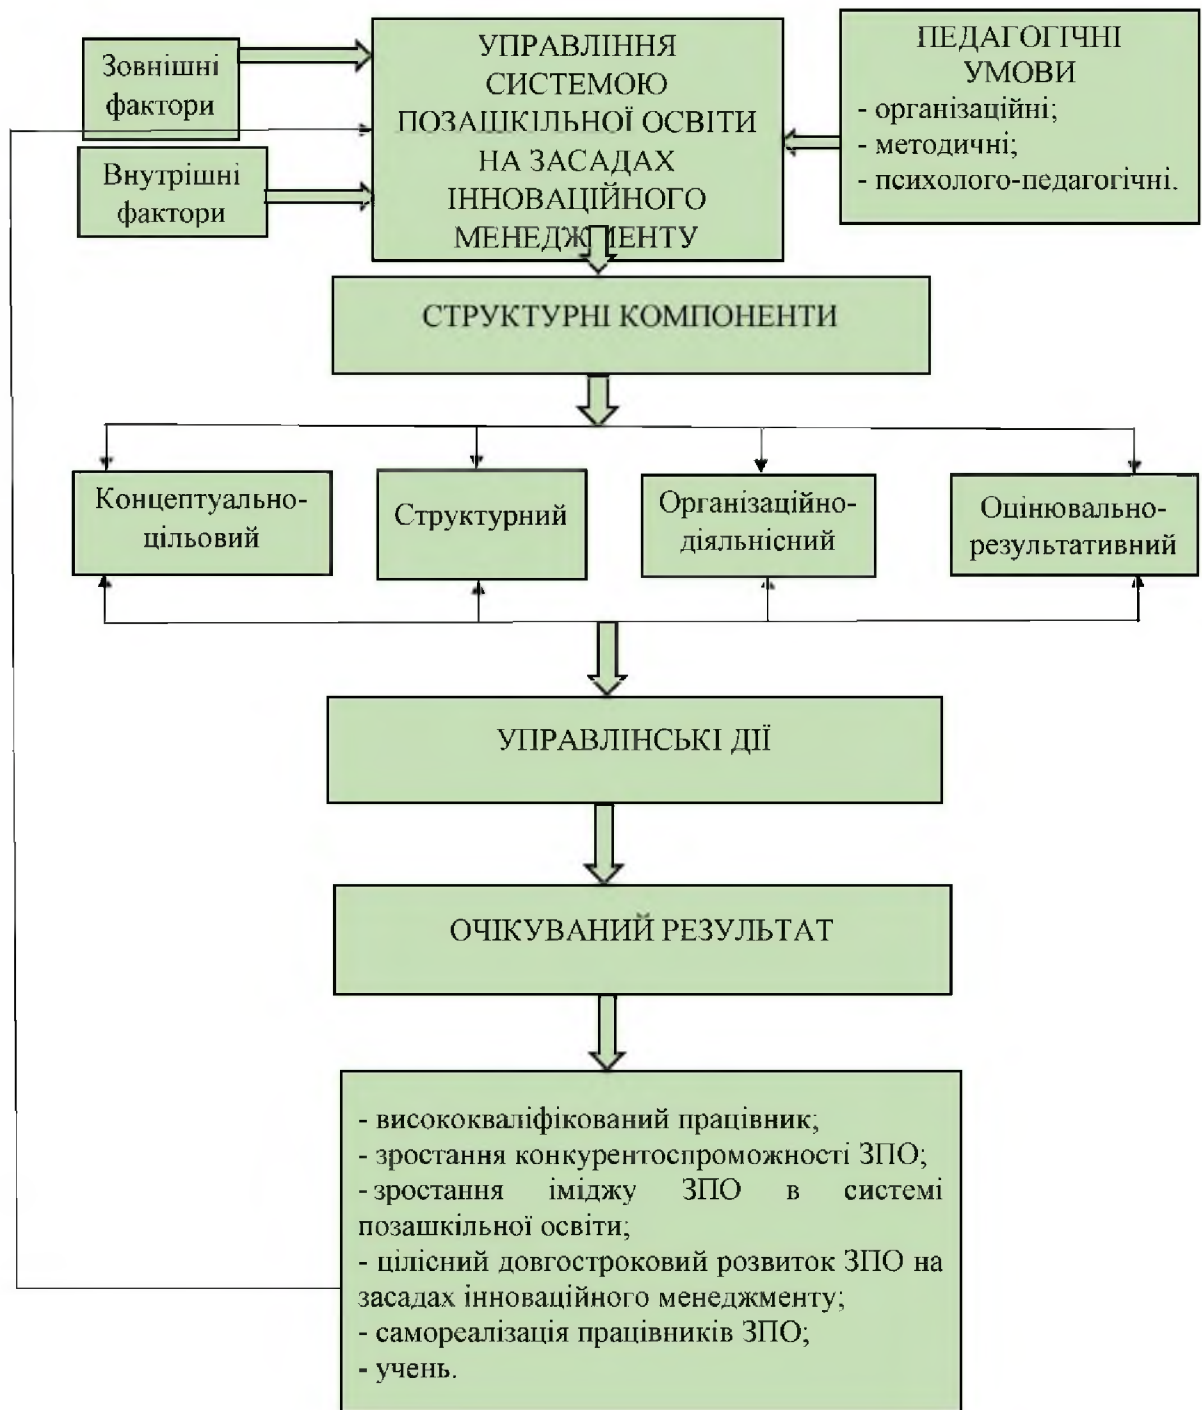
Зовнішні фактори

Внутрішні фактори

УПРАВЛІННЯ СИСТЕМОЮ ПОЗАШКІЛЬНОЇ ОСВІТИ НА ЗАСАДАХ ІННОВАЦІЙНОГО МЕНЕДЖМЕНТУ

ПЕДАГОГІЧНІ УМОВИ
- організаційні;
- методичні;
- психолого-педагогічні.

СТРУКТУРНІ КОМПОНЕНТИ

Концептуально-цільовий

Структурний

Організаційно-діяльнісний

Оцінювально-результативний

УПРАВЛІНСЬКІ ДІЇ

ОЧІКУВАНИЙ РЕЗУЛЬТАТ

- висококваліфікований працівник;
- зростання конкурентоспроможності ЗПО;
- зростання іміджу ЗПО в системі позашкільної освіти;
- цілісний довгостроковий розвиток ЗПО на засадах інноваційного менеджменту;
- самореалізація працівників ЗПО;
- учень.